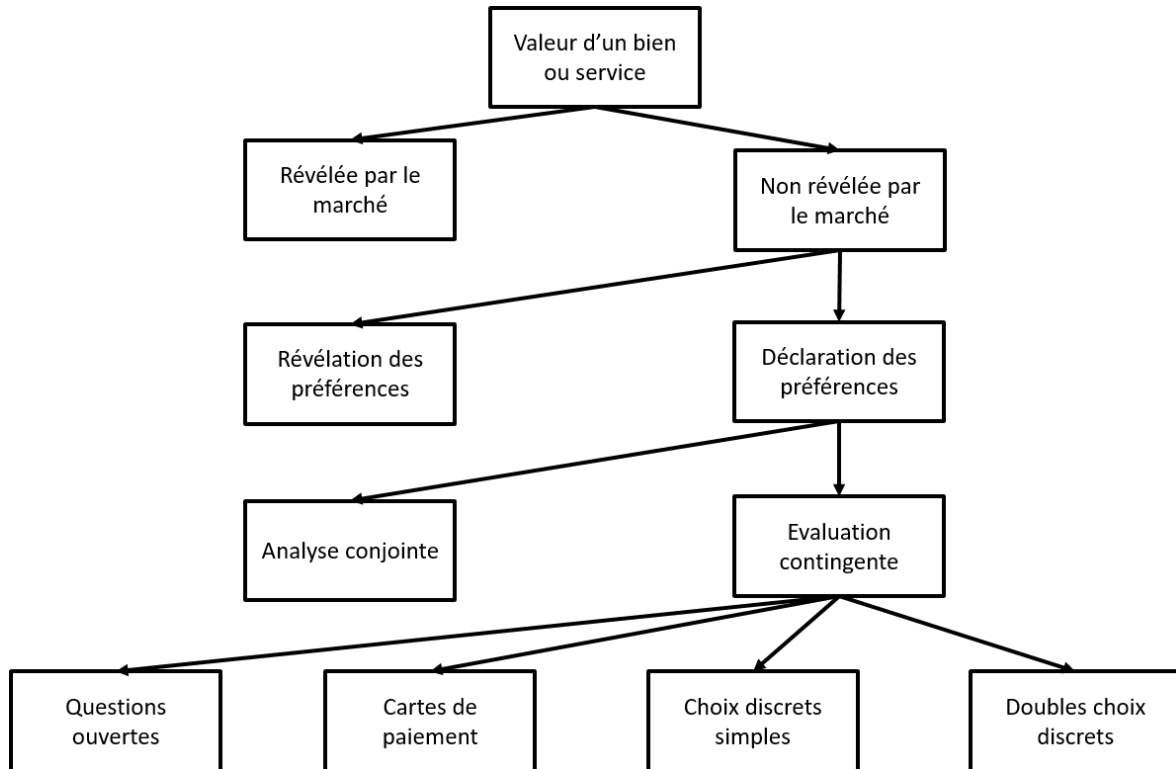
Valeur d'un bien ou service

Révélée par le marché

Non révélée par le marché

Révélation des préférences

Déclaration des préférences

Analyse conjointe

Evaluation contingente

Questions ouvertes

Cartes de paiement

Choix discrets simples

Doubles choix discrets